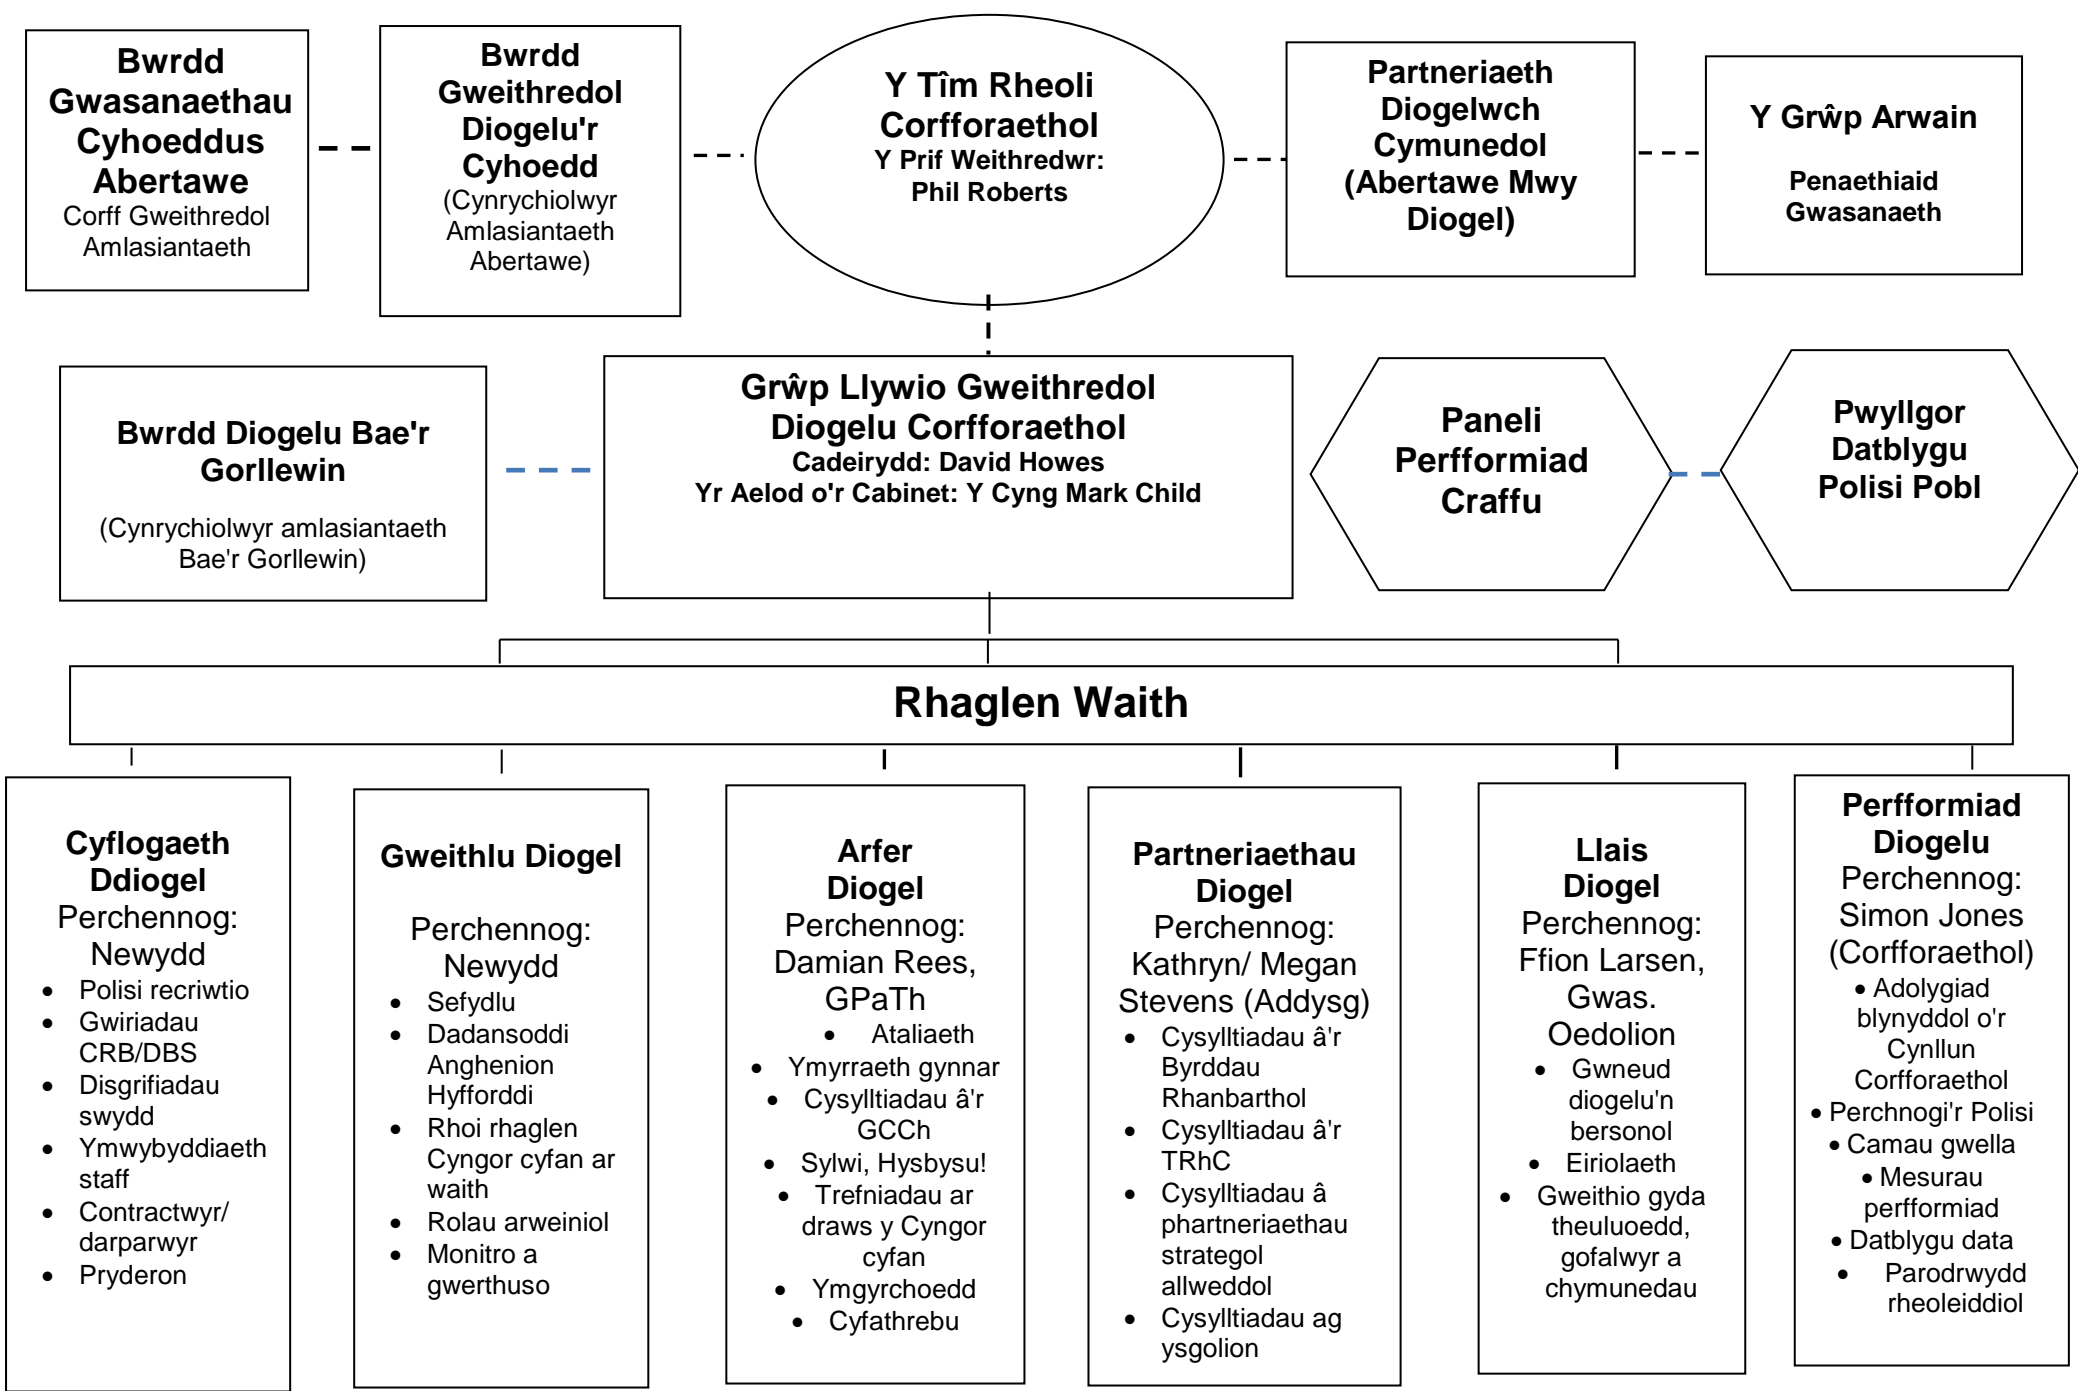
Bwrdd Gwasanaethau Cyhoeddus Abertawe
Corff Gweithredol Amlasiantaeth

Bwrdd Gweithredol Diogelu'r Cyhoedd
(Cynrychiolwyr Amlasiantaeth Abertawe)

Y Tîm Rheoli Corfforaethol
Y Prif Weithredwr: Phil Roberts

Partneriaeth Diogelwch Cymunedol (Abertawe Mwy Diogel)

Y Grŵp Arwain
Penaethiaid Gwasanaeth

Bwrdd Diogelu Bae'r Gorllewin
(Cynrychiolwyr amlasiantaeth Bae'r Gorllewin)

Grŵp Llywio Gweithredol Diogelu Corfforaethol
Cadeirydd: David Howes
Yr Aelod o'r Cabinet: Y Cyng Mark Child

Paneli Perfformiad Craffu

Pwyllgor Datblygu Polisi Pobl

Rhaglen Waith

Cyflogaeth Ddiogel
Perchennog: Newydd
- Polisi recriwtio
- Gwiriadau CRB/DBS
- Disgrifiadau swydd
- Ymwybyddiaeth staff
- Contractwyr/ darparwyr
- Pryderon

Gweithlu Diogel
Perchennog: Newydd
- Sefydlu
- Dadansoddi Anghenion Hyfforddi
- Rhoi rhaglen Cyngor cyfan ar waith
- Rolau arweiniol
- Monitro a gwerthuso

Arfer Diogel
Perchennog: Damian Rees, GPaTh
- Ataliaeth
- Ymyrraeth gynnar
- Cysylltiadau â'r GCCh
- Sylwi, Hysbysu!
- Trefniadau ar draws y Cyngor cyfan
- Ymgyrchoedd
- Cyfathrebu

Partneriaethau Diogel
Perchennog: Kathryn/ Megan Stevens (Addysg)
- Cysylltiadau â'r Byrddau Rhanbarthol
- Cysylltiadau â'r TRhC
- Cysylltiadau â phartneriaethau strategol allweddol
- Cysylltiadau ag ysgolion

Llais Diogel
Perchennog: Ffion Larsen, Gwas. Oedolion
- Gwneud diogelu'n bersonol
- Eiriolaeth
- Gweithio gyda theuluoedd, gofalwyr a chymunedau

Perfformiad Diogelu
Perchennog: Simon Jones (Corfforaethol)
- Adolygiad blynyddol o'r Cynllun Corfforaethol
- Perchnogi'r Polisi
- Camau gwella
- Mesurau perfformiad
- Datblygu data
- Parodrwydd rheoleiddiol